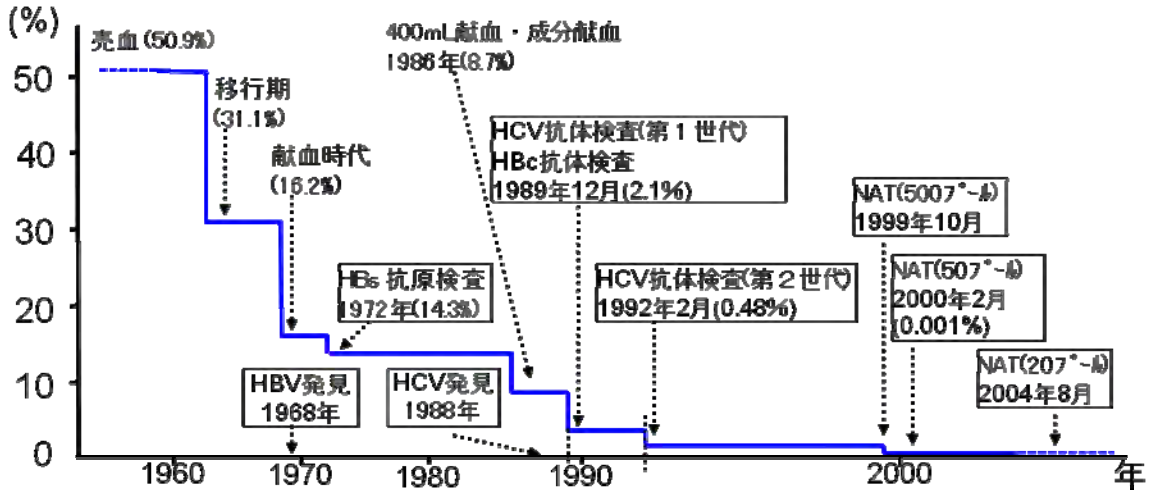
(%)

50
40
30
20
10
0

売血(50.9%)

移行期 (31.1%)

献血時代 (16.2%)

400mL献血・成分献血 1986年(8.7%)

HCV抗体検査(第１世代) HBc抗体検査 1989年12月(2.1%)

HBs 抗原検査 1972年(14.3%)

HCV抗体検査(第２世代) 1992年2月(0.48%)

NAT(500プール) 1999年10月

NAT(50プール) 2000年2月 (0.001%)

NAT(20プール) 2004年8月

HBV発見 1968年

HCV発見 1988年

1960
1970
1980
1990
2000
年